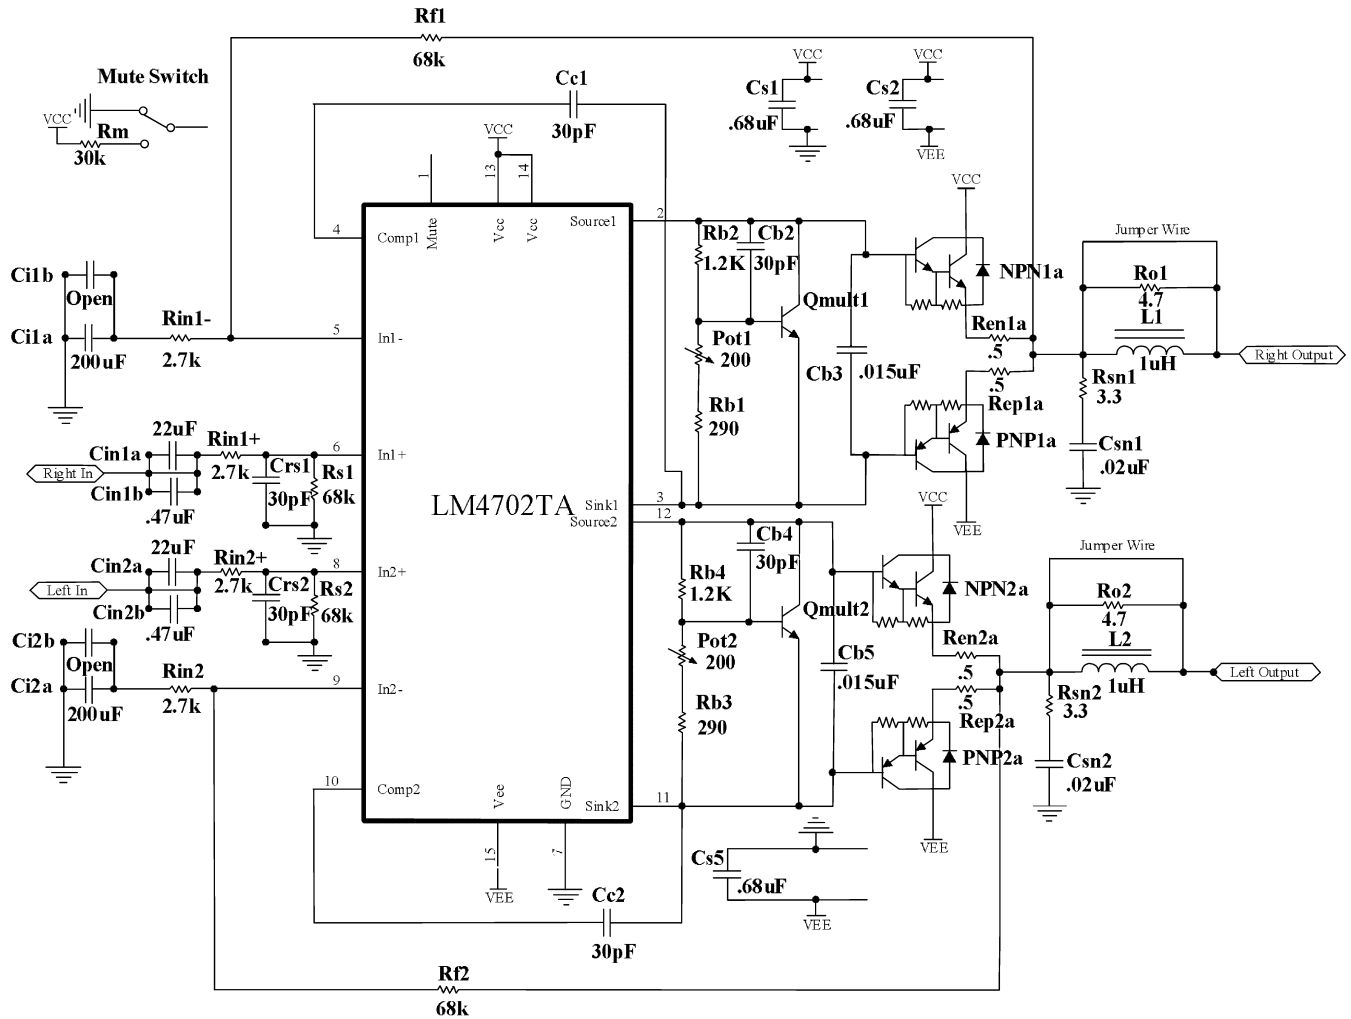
Rf1
68k
Mute Switch
VCC
Rm
30k
Cc1
30pF
VCC
13
14
1
Mute
Vcc
Vcc
VCC
Cs1
.68uF
VCC
Cs2
.68uF
VEE
VCC
4
Comp1
Source1
2
Rb2
1.2K
Cb2
30pF
NPN1a
Jumper Wire
Ro1
4.7
L1
1uH
Ci1b
Open
Ci1a
200uF
Rin1-
2.7k
5
In1-
Qmult1
Pot1
200
Ren1a
.5
.5
Right Output
Rsn1
3.3
Cb3
.015uF
Rb1
290
Rep1a
PNP1a
Csn1
.02uF
22uF
Cin1a
Rin1+
2.7k
6
In1+
Right In
Crs1
Rs1
68k
Cin1b
30pF
.47uF
LM4702TA
Sink1
3
Source2
12
VEE
VCC
Cb4
30pF
22uF
Cin2a
Rin2+
2.7k
8
In2+
Crs2
Rs2
68k
Left In
Cin2b
30pF
.47uF
Rb4
1.2K
Qmult2
NPN2a
Jumper Wire
Ro2
4.7
L2
1uH
Ci2b
Open
Ci2a
200uF
Rin2
2.7k
9
In2-
Pot2
200
Cb5
.015uF
Ren2a
.5
.5
Left Output
Rsn2
3.3
Rb3
290
Rep2a
PNP2a
Csn2
.02uF
10
Comp2
Vee
GND
Sink2
11
VEE
15
7
VEE
Cs5
.68uF
VEE
Cc2
30pF
Rf2
68k